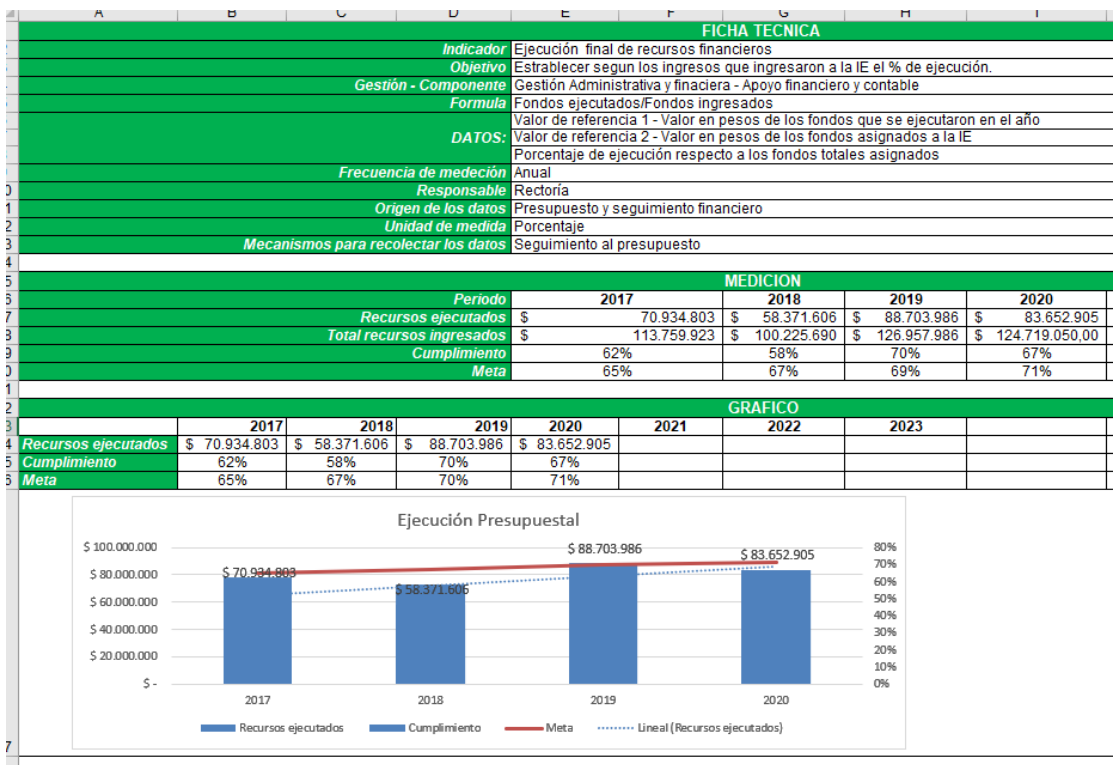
A B C D E F G H I

FICHA TECNICA

| | |
|---|---|
| Indicador | Ejecución final de recursos financieros |
| Objetivo | Estrablecer segun los ingresos que ingresaron a la IE el % de ejecución. |
| Gestión - Componente | Gestión Administrativa y finaciera - Apoyo financiero y contable |
| Formula | Fondos ejecutados/Fondos ingresados |
| DATOS: | Valor de referencia 1 - Valor en pesos de los fondos que se ejecutaron en el año |
| | Valor de referencia 2 - Valor en pesos de los fondos asignados a la IE |
| | Porcentaje de ejecución respecto a los fondos totales asignados |
| Frecuencia de medeción | Anual |
| Responsable | Rectoría |
| Origen de los datos | Presupuesto y seguimiento financiero |
| Unidad de medida | Porcentaje |
| Mecanismos para recolectar los datos | Seguimiento al presupuesto |

MEDICION

| Periodo | 2017 | 2018 | 2019 | 2020 |
|---|---|---|---|---|
| Recursos ejecutados | $ 70.934.803 | $ 58.371.606 | $ 88.703.986 | $ 83.652.905 |
| Total recursos ingresados | $ 113.759.923 | $ 100.225.690 | $ 126.957.986 | $ 124.719.050,00 |
| Cumplimiento | 62% | 58% | 70% | 67% |
| Meta | 65% | 67% | 69% | 71% |

GRAFICO

| | 2017 | 2018 | 2019 | 2020 | 2021 | 2022 | 2023 |
|---|---|---|---|---|---|---|---|
| Recursos ejecutados | $ 70.934.803 | $ 58.371.606 | $ 88.703.986 | $ 83.652.905 | | | |
| Cumplimiento | 62% | 58% | 70% | 67% | | | |
| Meta | 65% | 67% | 70% | 71% | | | |

Ejecución Presupuestal

$ 100.000.000
$ 80.000.000
$ 60.000.000
$ 40.000.000
$ 20.000.000
$ -

$ 70.934.803
$ 58.371.606
$ 88.703.986
$ 83.652.905

80%
70%
60%
50%
40%
30%
20%
10%
0%

2017 2018 2019 2020

Recursos ejecutados   Cumplimiento   Meta   Lineal (Recursos ejecutados)